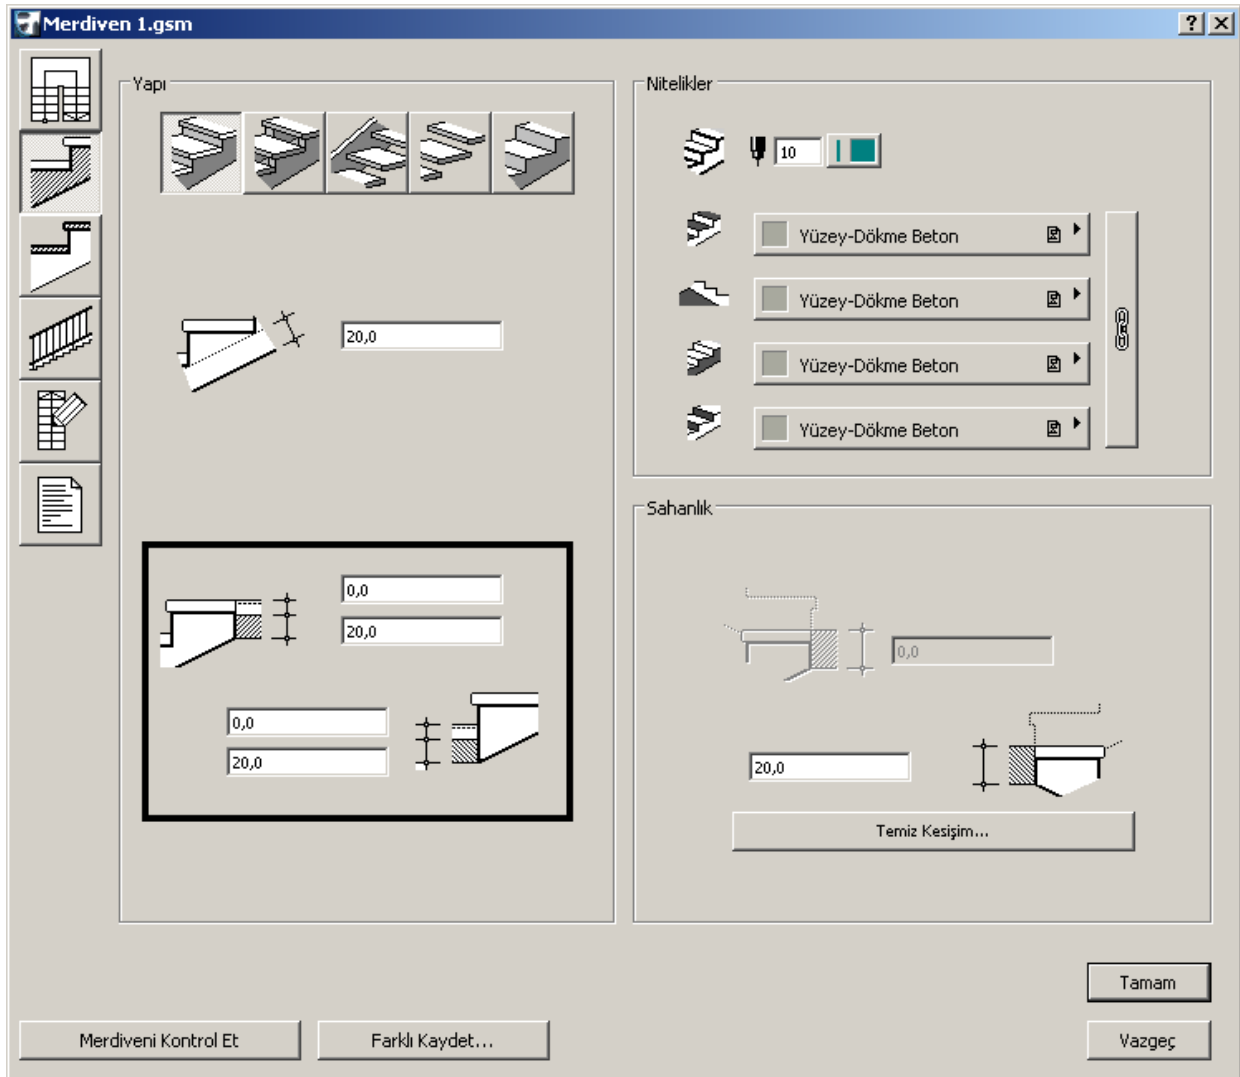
Merdiven 1.gsm

?

Yapı

20,0

0,0

20,0

0,0

20,0

Nitelikler

10

Yüzey-Dökme Beton

Yüzey-Dökme Beton

Yüzey-Dökme Beton

Yüzey-Dökme Beton

Sahanlık

0,0

20,0

Temiz Kesişim...

Tamam

Merdiveni Kontrol Et

Farklı Kaydet...

Vazgeç